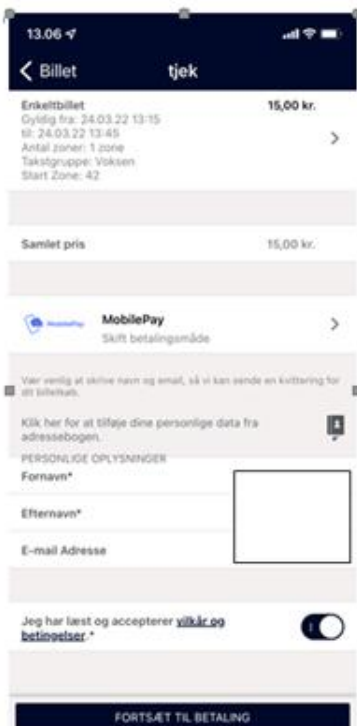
13.06

< Billet tjek

Enkeltbillet
Gyldig fra: 24.03.22 13:15
til: 24.03.22 13:45
Antal zoner: 1 zone
Takstgruppe: Voksen
Start Zone: 42

15,00 kr.

>

Samlet pris 15,00 kr.

MobilePay

MobilePay
Skift betalingsmåde

>

Vær venlig at skrive navn og email, så vi kan sende en kvittering for dit billetkøb.

Klik her for at tilføje dine personlige data fra adressebogen.

PERSONLIGE OPLYSNINGER
Fornavn*

Efternavn*

E-mail Adresse

Jeg har læst og accepterer vilkår og betingelser.*

FORTSÆT TIL BETALING